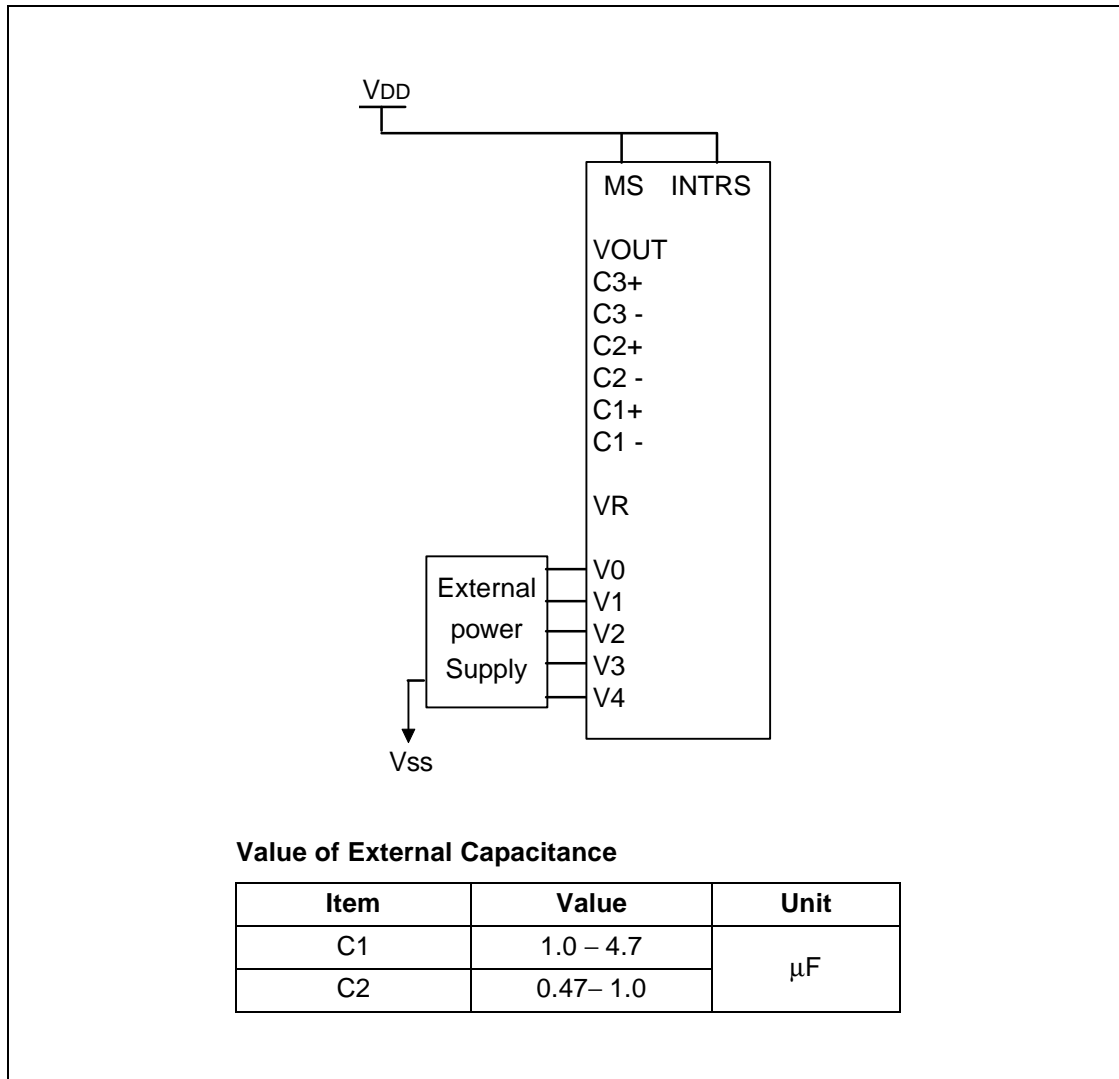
VDD

MS INTRS

VOUT
C3+
C3 -
C2+
C2 -
C1+
C1 -

VR

External power Supply

V0
V1
V2
V3
V4

Vss

**Value of External Capacitance**

| Item | Value | Unit |
|---|---|---|
| C1 | 1.0 – 4.7 | μF |
| C2 | 0.47– 1.0 | |